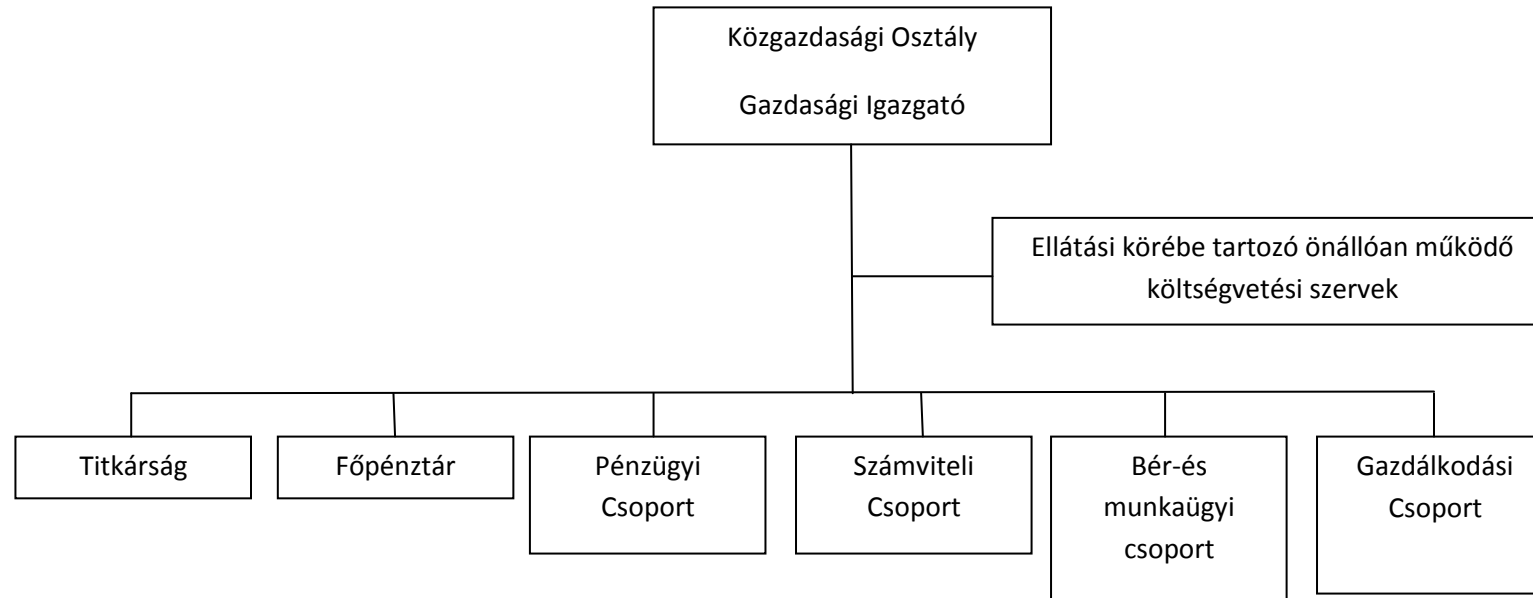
Közgazdasági Osztály

Gazdasági Igazgató

Ellátási körébe tartozó önállóan működő költségvetési szervek

Titkárság

Főpénztár

Pénzügyi Csoport

Számviteli Csoport

Bér-és munkaügyi csoport

Gazdálkodási Csoport